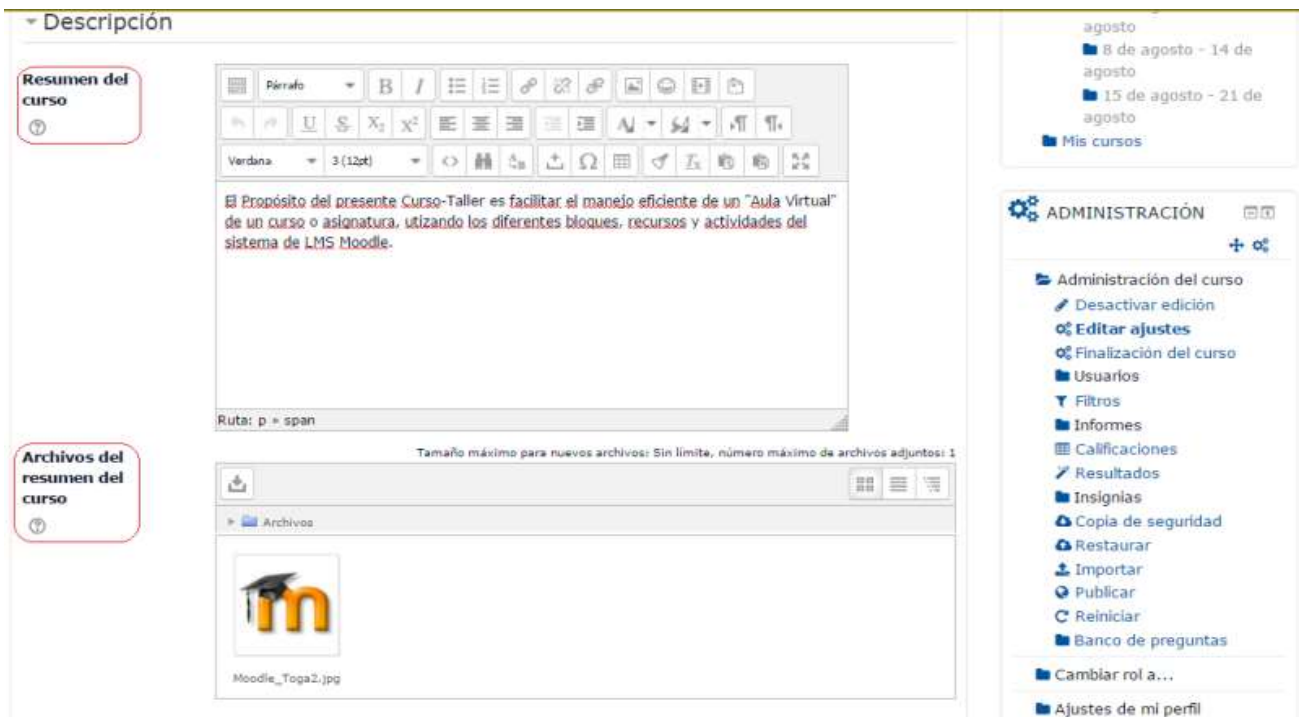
Descripción

Resumen del curso

Párrafo

Verdana 3 (12pt)

El Propósito del presente Curso-Taller es facilitar el manejo eficiente de un "Aula Virtual" de un curso o asignatura, utizando los diferentes bloques, recursos y actividades del sistema de LMS Moodle.

Ruta: p » span

Archivos del resumen del curso

Tamaño máximo para nuevos archivos: Sin límite, número máximo de archivos adjuntos: 1

Archivos

Moodle_Toga2.jpg

agosto
8 de agosto - 14 de agosto
15 de agosto - 21 de agosto
Mis cursos

ADMINISTRACIÓN

Administración del curso
Desactivar edición
Editar ajustes
Finalización del curso
Usuarios
Filtros
Informes
Calificaciones
Resultados
Insignias
Copia de seguridad
Restaurar
Importar
Publicar
Reiniciar
Banco de preguntas
Cambiar rol a...
Ajustes de mi perfil